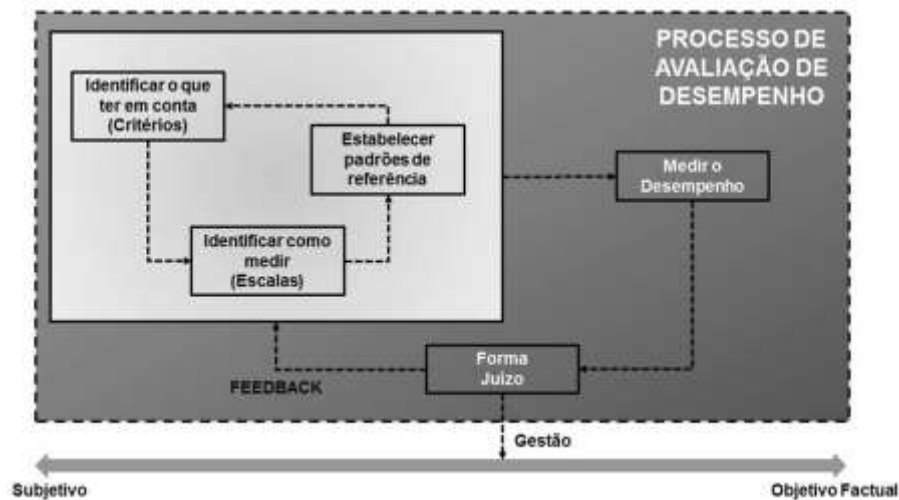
PROCESSO DE AVALIAÇÃO DE DESEMPENHO

Identificar o que ter em conta (Critérios)

Estabelecer padrões de referência

Identificar como medir (Escalas)

Medir o Desempenho

Forma Juízo

FEEDBACK

Gestão

Subjetivo

Objetivo Factual